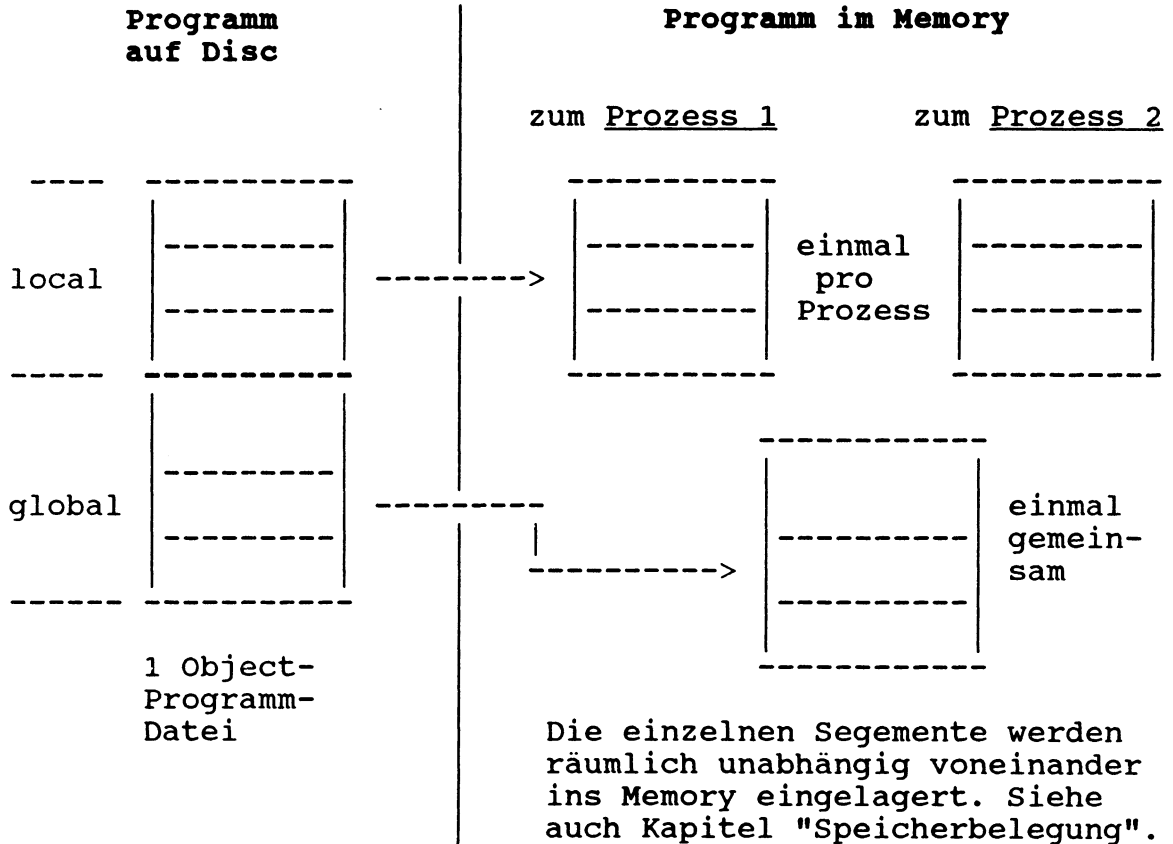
Programm auf Disc

Programm im Memory

zum Prozess 1

zum Prozess 2

local

einmal pro Prozess

global

einmal gemeinsam

1 Object-Programm-Datei

Die einzelnen Segemente werden räumlich unabhängig voneinander ins Memory eingelagert. Siehe auch Kapitel "Speicherbelegung".